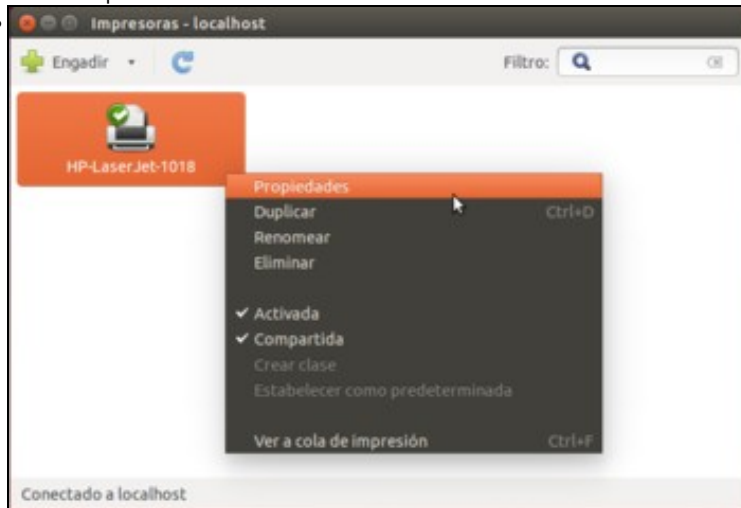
Impresoras - localhost

Engadir

Filtro:

HP-LaserJet-1018

Propiedades
Duplicar Ctrl+D
Renomear
Eliminar

✔ Activada
✔ Compartida
Crear clase
Estabelecer como predeterminada

Ver a cola de impresión Ctrl+F

Conectado a localhost